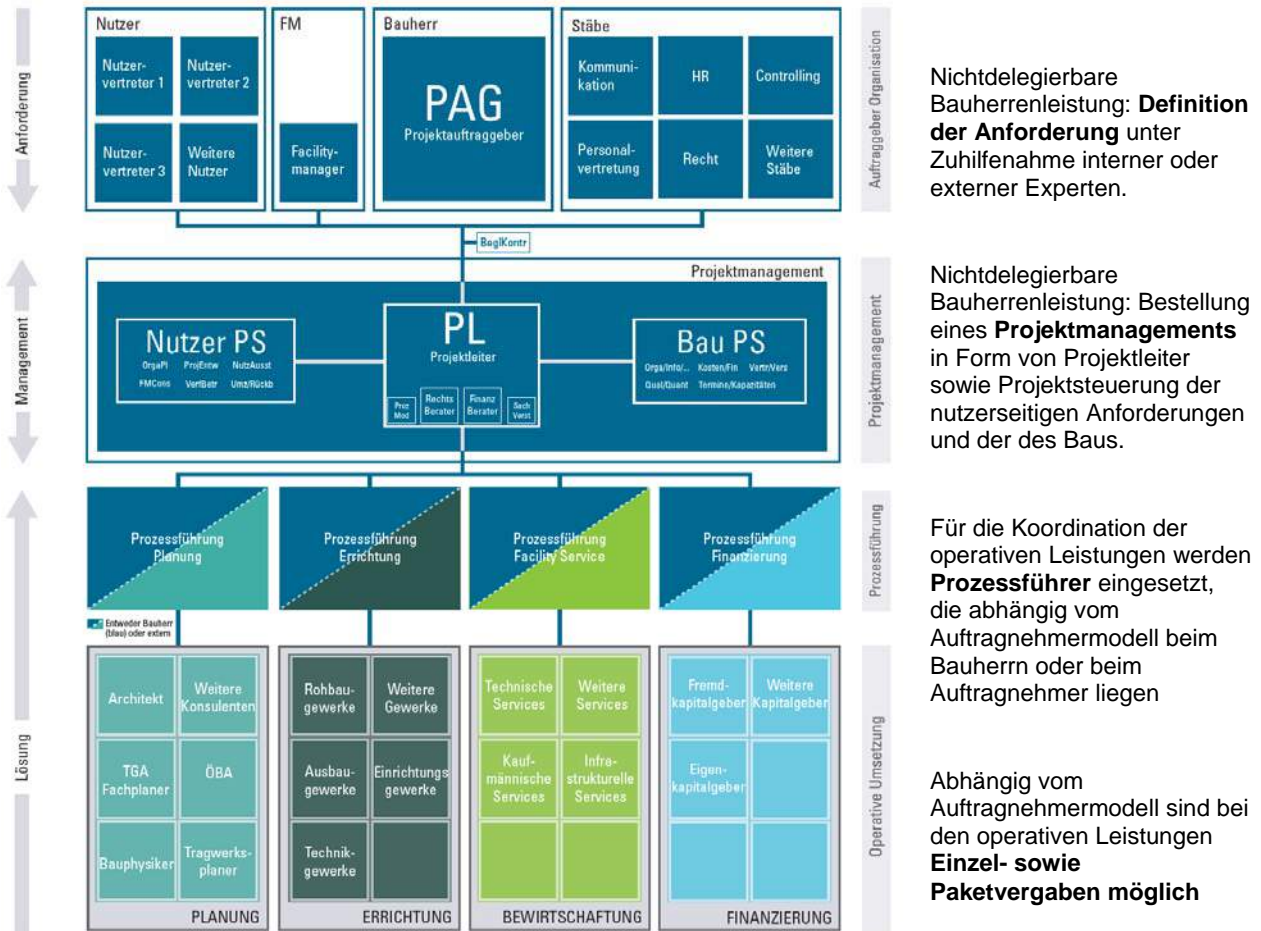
Anforderung

Nutzer

Nutzervertreter 1

Nutzervertreter 2

Nutzervertreter 3

Weitere Nutzer

FM

Facilitymanager

Bauherr

PAG

Projektauftraggeber

Stäbe

Kommunikation

HR

Controlling

Personalvertretung

Recht

Weitere Stäbe

Auftraggeber Organisation

Nichtdelegierbare Bauherrenleistung: **Definition der Anforderung** unter Zuhilfenahme interner oder externer Experten.

BeglKontr

Management

Projektmanagement

Nutzer PS

OrgaPl ProjEntw NutzAusst

FMCons VertBetr Umz/Rückb

PL

Projektleiter

Proz Mod

Rechts Berater

Finanz Berater

Sach Verst

Bau PS

Orga/Info/... Kosten/Fin Vertr/Vers

Qual/Quant Termine/Kapazitäten

Projektmanagement

Nichtdelegierbare Bauherrenleistung: Bestellung eines **Projektmanagements** in Form von Projektleiter sowie Projektsteuerung der nutzerseitigen Anforderungen und der des Baus.

Prozessführung Planung

Prozessführung Errichtung

Prozessführung Facility Service

Prozessführung Finanzierung

Prozessführung

Für die Koordination der operativen Leistungen werden **Prozessführer** eingesetzt, die abhängig vom Auftragnehmermodell beim Bauherrn oder beim Auftragnehmer liegen

Entweder Bauherr (blau) oder extern

Lösung

Architekt

Weitere Konsulenten

TGA Fachplaner

ÖBA

Bauphysiker

Tragwerksplaner

PLANUNG

Rohbaugewerke

Weitere Gewerke

Ausbaugewerke

Einrichtungsgewerke

Technikgewerke

ERRICHTUNG

Technische Services

Weitere Services

Kaufmännische Services

Infrastrukturelle Services

BEWIRTSCHAFTUNG

Fremdkapitalgeber

Weitere Kapitalgeber

Eigenkapitalgeber

FINANZIERUNG

Operative Umsetzung

Abhängig vom Auftragnehmermodell sind bei den operativen Leistungen **Einzel- sowie Paketvergaben möglich**